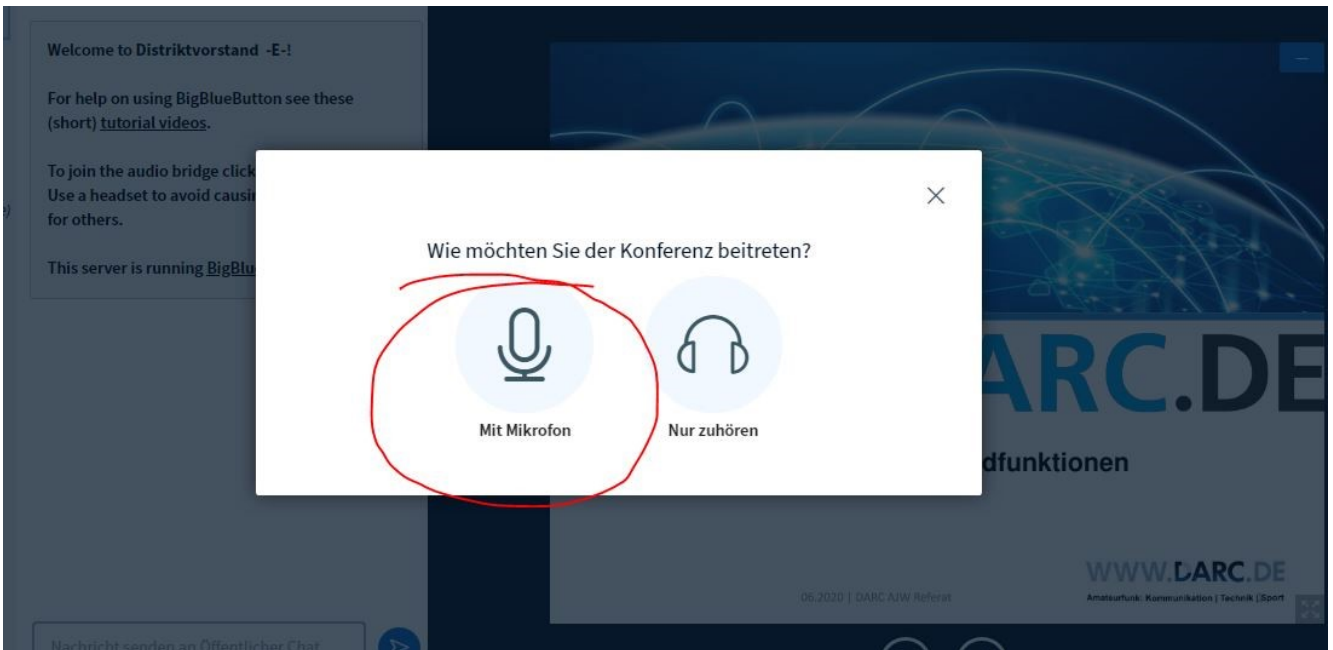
Welcome to Distriktvorstand -E-!

For help on using BigBlueButton see these (short) tutorial videos.

To join the audio bridge click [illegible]
Use a headset to avoid causi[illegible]
for others.

This server is running BigBlu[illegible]

Wie möchten Sie der Konferenz beitreten?

Mit Mikrofon

Nur zuhören

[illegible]ARC.DE

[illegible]dfunktionen

06.2020 | DARC AJW Referat

WWW.DARC.DE
Amateurfunk: Kommunikation | Technik | Sport

Nachricht senden an Öffentlicher Chat